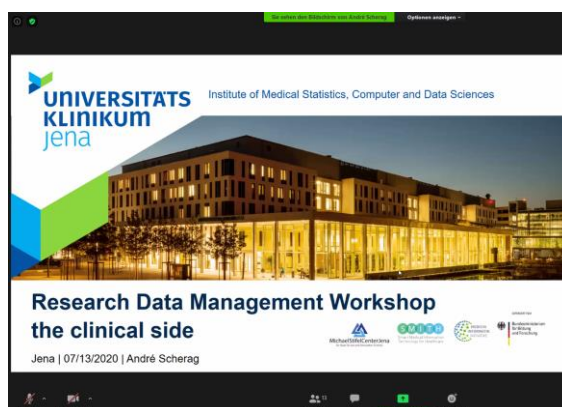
Sie sehen den Bildschirm von André Scherag

Optionen anzeigen

UNIVERSITÄTS KLINIKUM jena

Institute of Medical Statistics, Computer and Data Sciences

Research Data Management Workshop the clinical side

Jena | 07/13/2020 | André Scherag

MichaelStifelCenterJena

SMITH

Bundesministerium für Bildung und Forschung